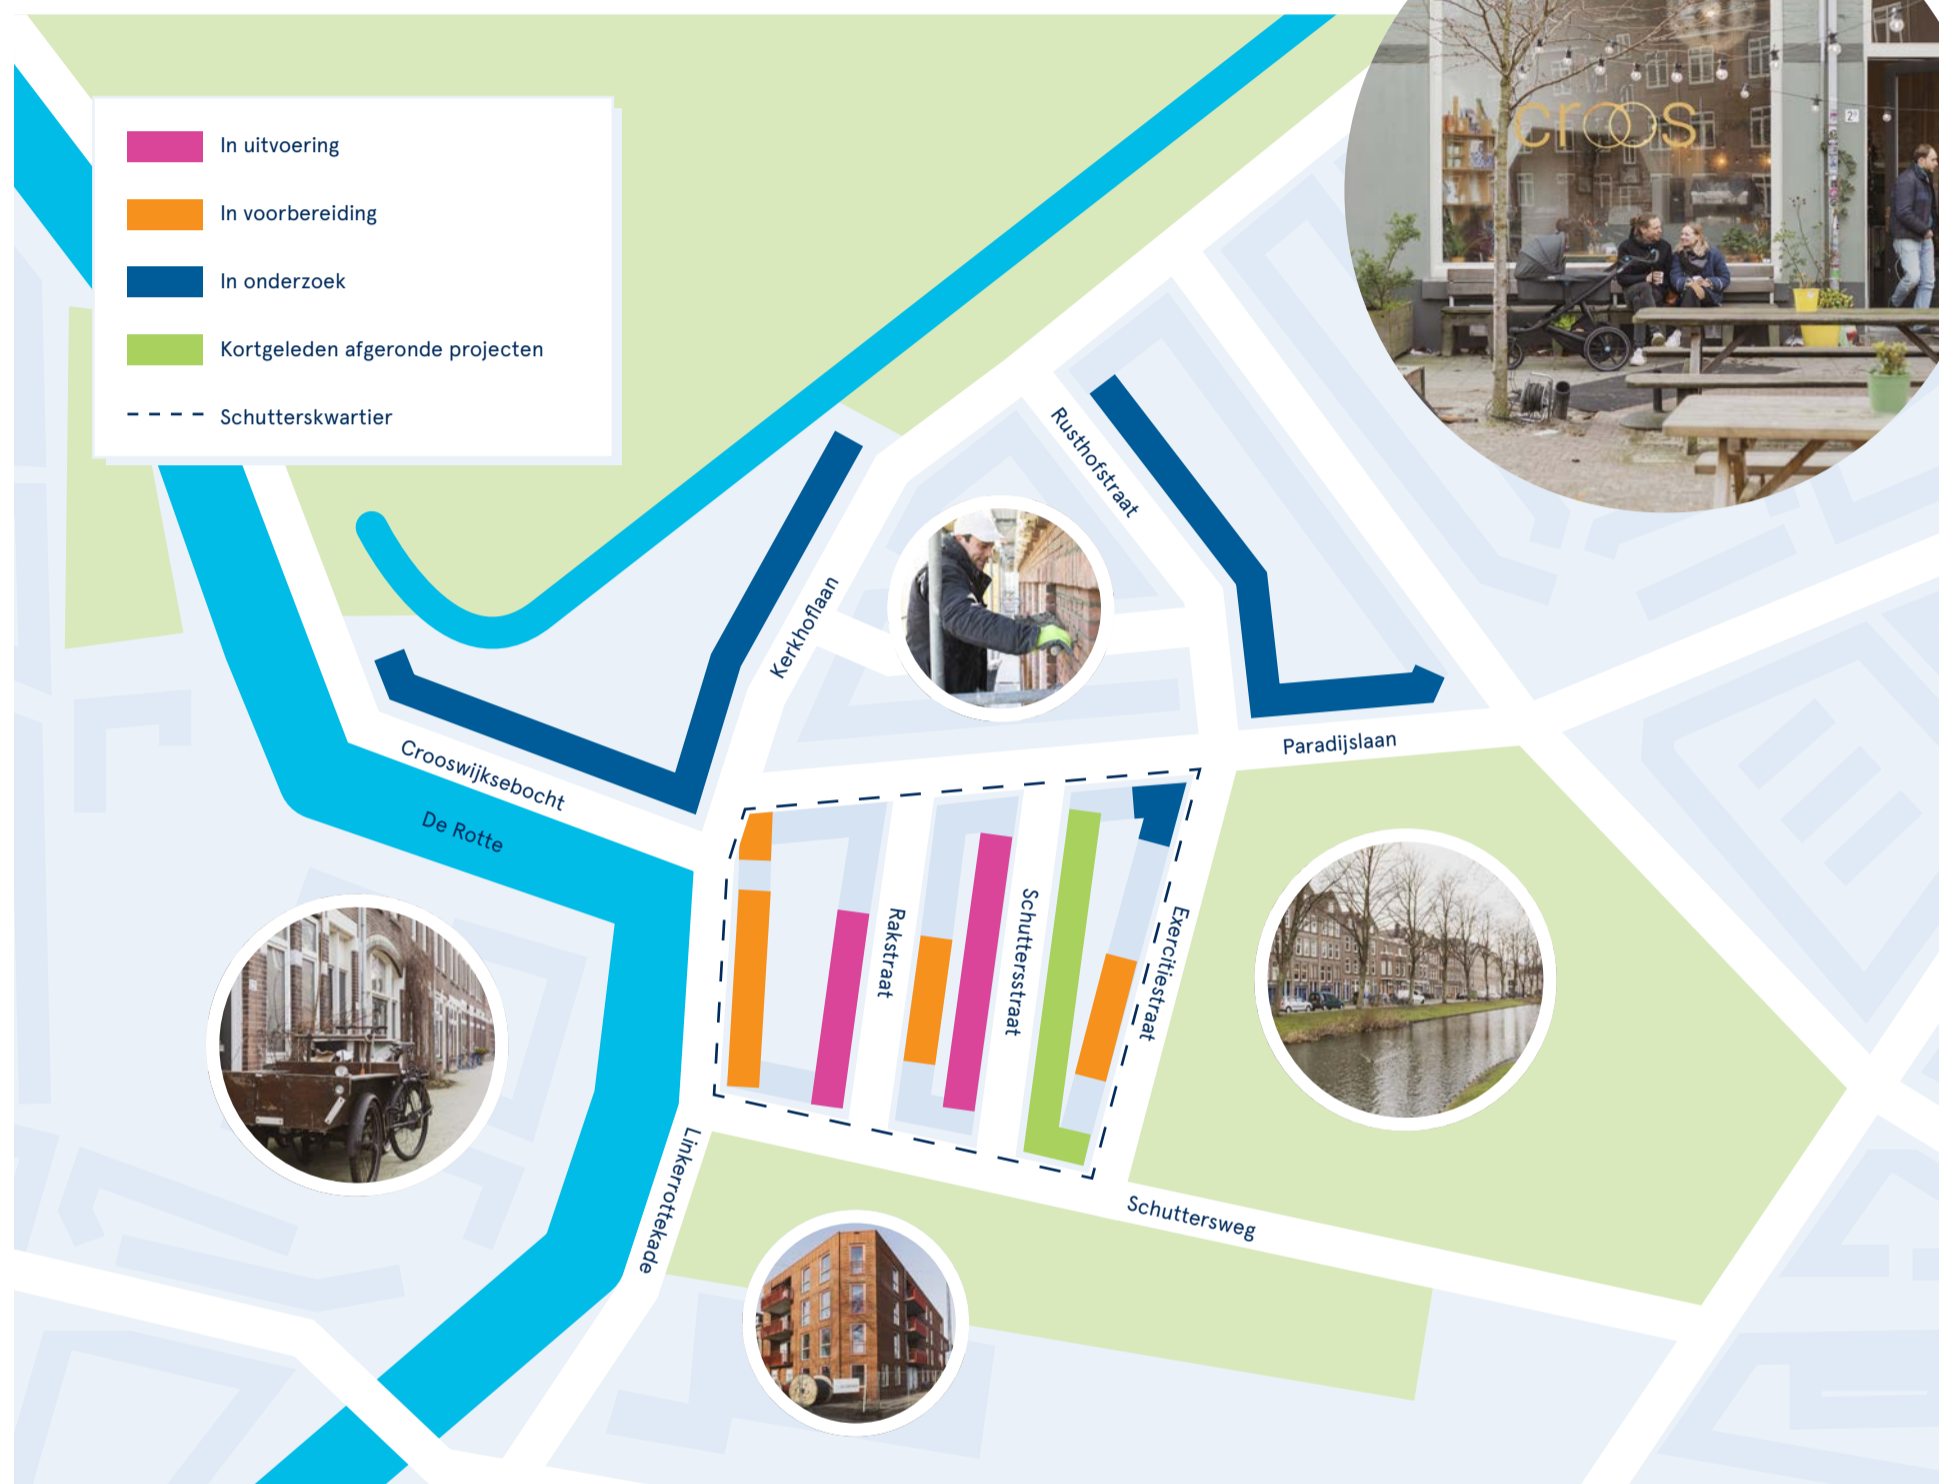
In uitvoering

In voorbereiding

In onderzoek

Kortgeleden afgeronde projecten

Schutterskwartier

croos

Rusthofstraat

Kerkhoflaan

Paradijslaan

Crooswijksebocht

De Rotte

Rakstraat

Schuttersstraat

Exercitiestraat

Linkerrottekade

Schuttersweg